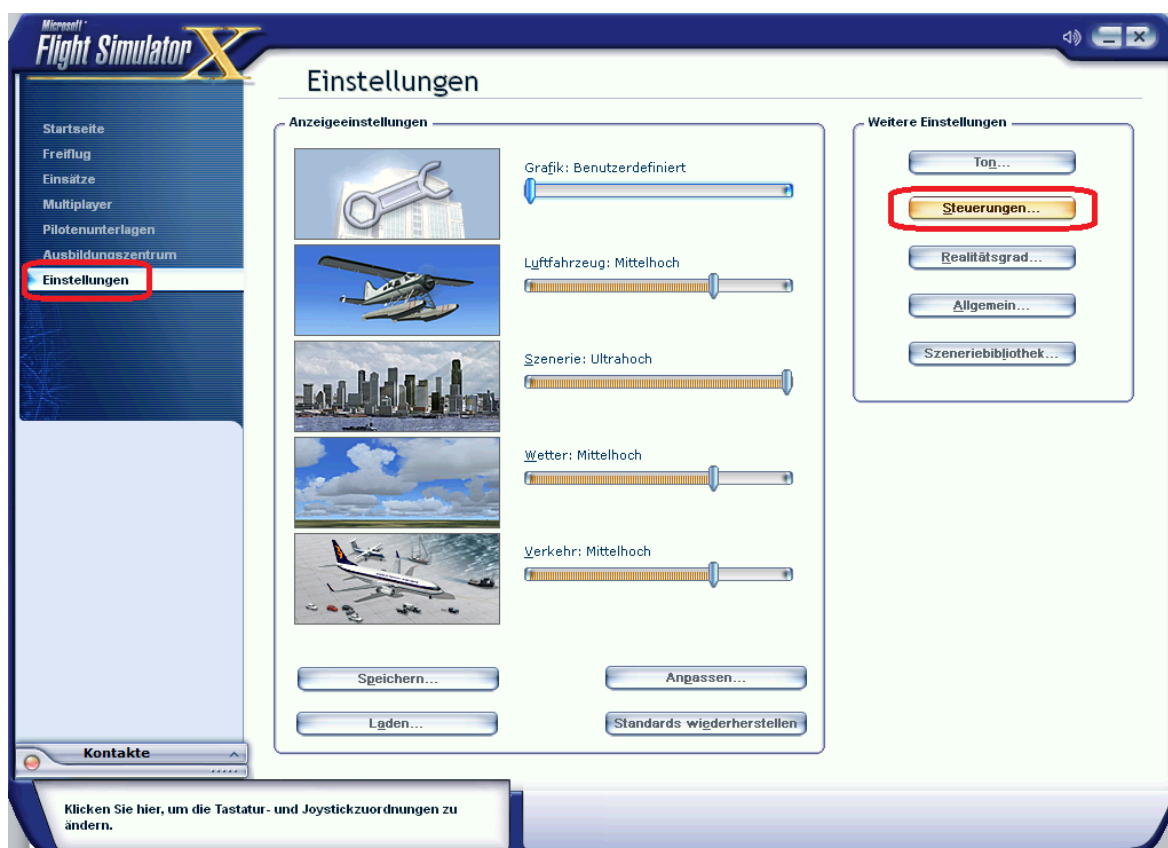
Microsoft
Flight Simulator X

Einstellungen

Startseite
Freiflug
Einsätze
Multiplayer
Pilotenunterlagen
Ausbildungszentrum
Einstellungen

Anzeigeeinstellungen

Grafik: Benutzerdefiniert

Luftfahrzeug: Mittelhoch

Szenerie: Ultrahoch

Wetter: Mittelhoch

Verkehr: Mittelhoch

Speichern...
Anpassen...
Laden...
Standards wiederherstellen

Weitere Einstellungen

Ton...
Steuerungen...
Realitätsgrad...
Allgemein...
Szeneriebibliothek...

Kontakte

Klicken Sie hier, um die Tastatur- und Joystickzuordnungen zu ändern.